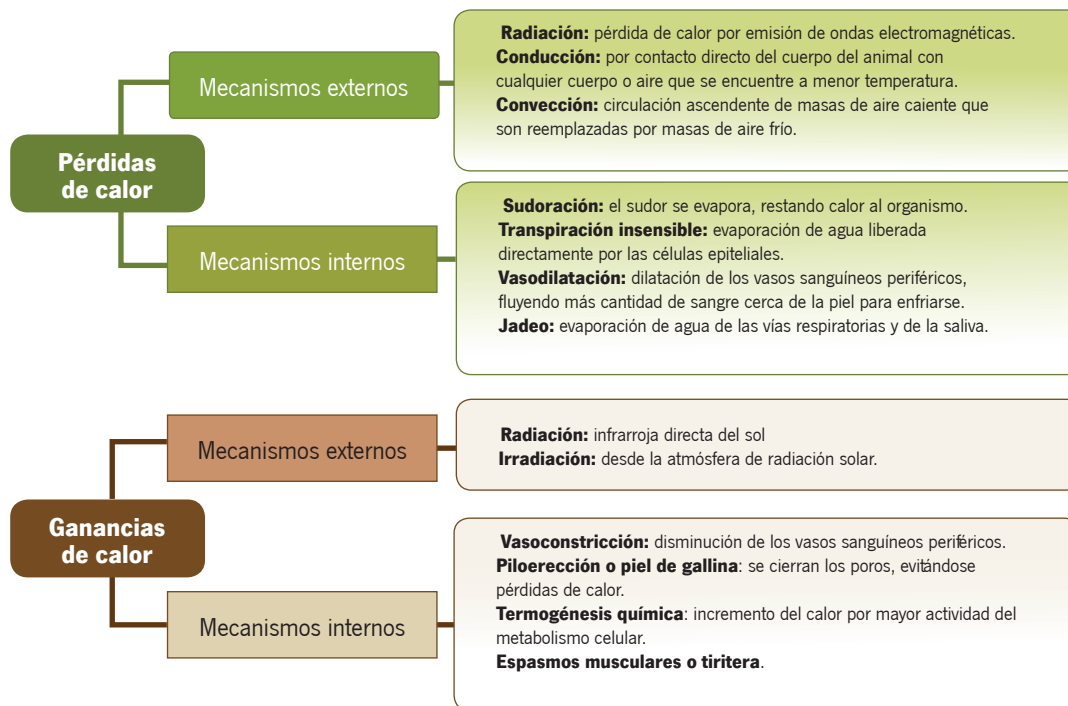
Pérdidas de calor

Mecanismos externos

**Radiación:** pérdida de calor por emisión de ondas electromagnéticas.
**Conducción:** por contacto directo del cuerpo del animal con cualquier cuerpo o aire que se encuentre a menor temperatura.
**Convección:** circulación ascendente de masas de aire caiente que son reemplazadas por masas de aire frío.

Mecanismos internos

**Sudoración:** el sudor se evapora, restando calor al organismo.
**Transpiración insensible:** evaporación de agua liberada directamente por las células epiteliales.
**Vasodilatación:** dilatación de los vasos sanguíneos periféricos, fluyendo más cantidad de sangre cerca de la piel para enfriarse.
**Jadeo:** evaporación de agua de las vías respiratorias y de la saliva.

Ganancias de calor

Mecanismos externos

**Radiación:** infrarroja directa del sol
**Irradiación:** desde la atmósfera de radiación solar.

Mecanismos internos

**Vasoconstricción:** disminución de los vasos sanguíneos periféricos.
**Piloerección o piel de gallina**: se cierran los poros, evitándose pérdidas de calor.
**Termogénesis química**: incremento del calor por mayor actividad del metabolismo celular.
**Espasmos musculares o tiritera**.